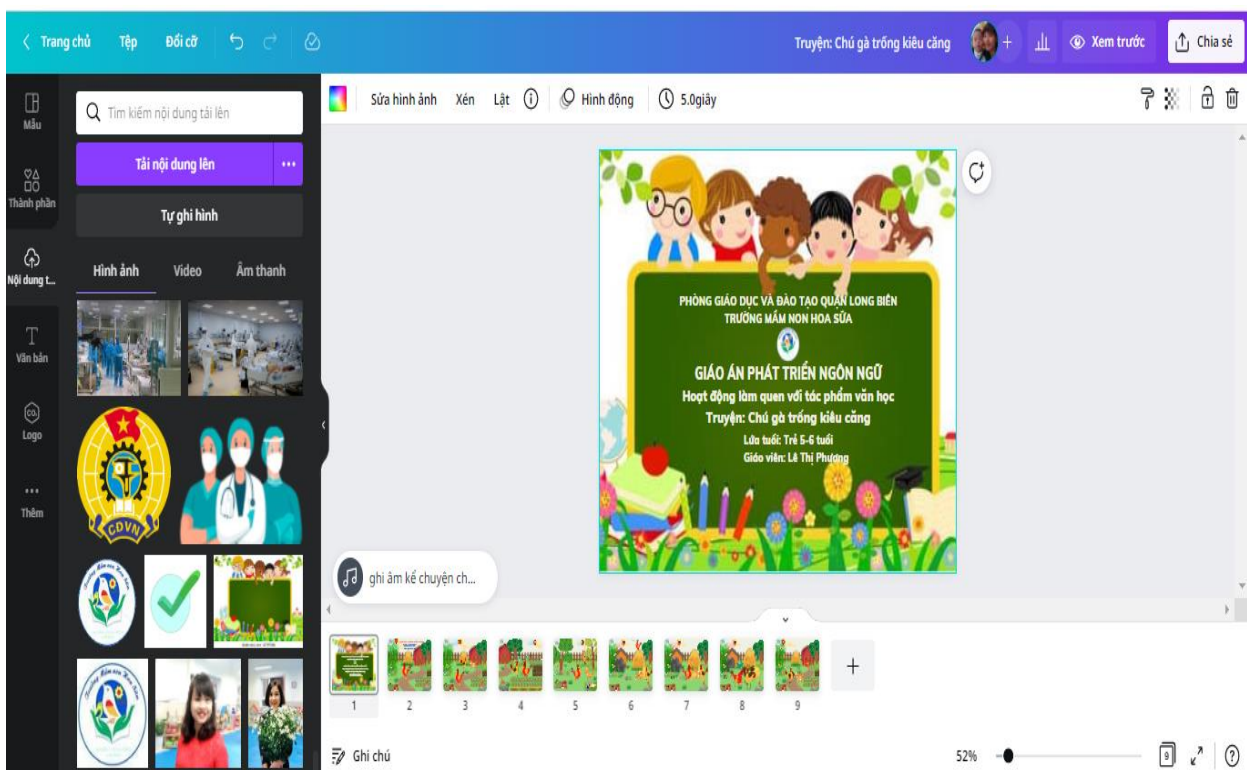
Trang chủ Tệp Đổi cỡ

Truyện: Chú gà trống kiêu căng

Xem trước

Chia sẻ

Mẫu

Thành phần

Nội dung t...

Văn bản

Logo

Thêm

Tìm kiếm nội dung tải lên

Tải nội dung lên

Tự ghi hình

Hình ảnh Video Âm thanh

CĐVN

Sửa hình ảnh Xén Lật Hình động 5.0giây

PHÒNG GIÁO DỤC VÀ ĐÀO TẠO QUẬN LONG BIÊN
TRƯỜNG MẦM NON HOA SỮA

GIÁO ÁN PHÁT TRIỂN NGÔN NGỮ
Hoạt động làm quen với tác phẩm văn học
Truyện: Chú gà trống kiêu căng
Lứa tuổi: Trẻ 5-6 tuổi
Giáo viên: Lê Thị Phượng

ghi âm kể chuyện ch...

1 2 3 4 5 6 7 8 9

Ghi chú

52%

9